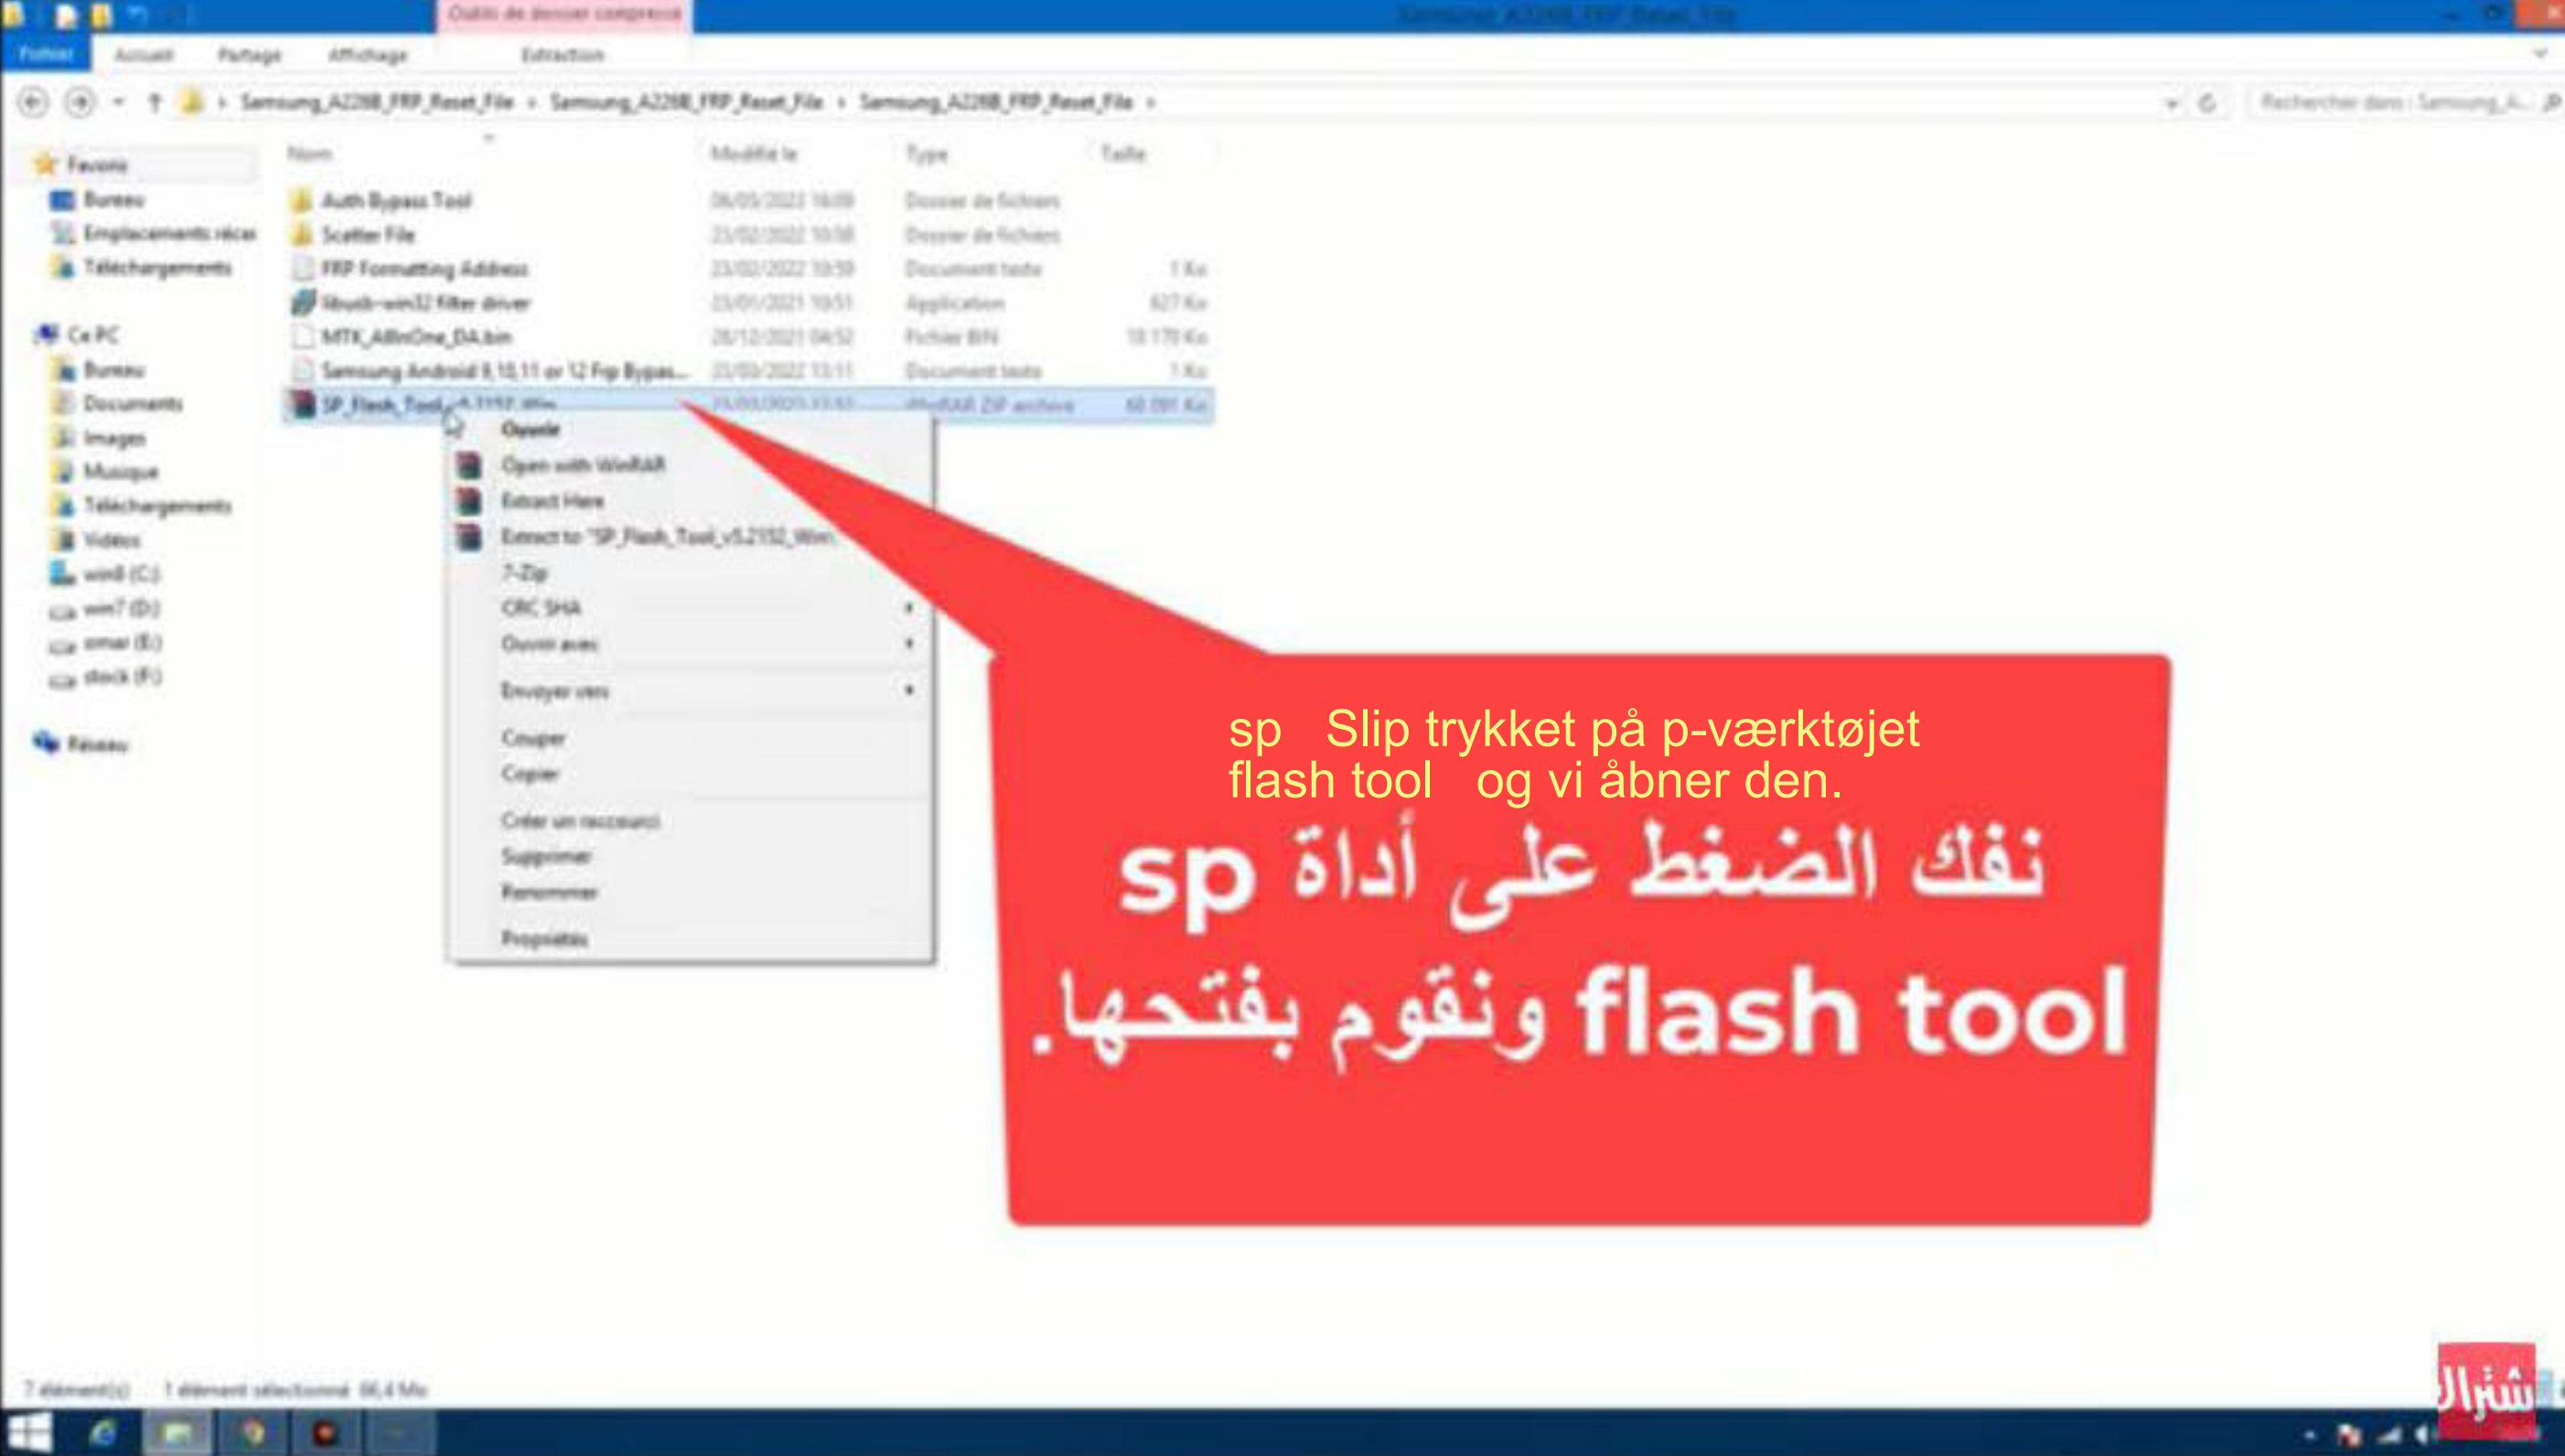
Outils de dossier compressé

Samsung_A226B_FRP_Reset_File

Fichier Accueil Partage Affichage Extraction

Samsung_A226B_FRP_Reset_File › Samsung_A226B_FRP_Reset_File › Samsung_A226B_FRP_Reset_File ›

Rechercher dans : Samsung_A...

Favoris
Bureau
Emplacements récents
Téléchargements

Ce PC
Bureau
Documents
Images
Musique
Téléchargements
Vidéos
win8 (C:)
win7 (D:)
omar (E:)
stock (F:)

Réseau

| Nom | Modifié le | Type | Taille |
|---|---|---|---|
| Auth Bypass Tool | 06/05/2022 16:09 | Dossier de fichiers | |
| Scatter File | 23/02/2022 10:58 | Dossier de fichiers | |
| FRP Formatting Address | 23/02/2022 10:59 | Document texte | 1 Ko |
| libusb-win32 filter driver | 23/01/2021 10:51 | Application | 627 Ko |
| MTK_AllInOne_DA.bin | 28/12/2021 04:52 | Fichier BIN | 10 170 Ko |
| Samsung Android 9,10,11 or 12 Frp Bypas... | 23/03/2022 13:11 | Document texte | 1 Ko |
| SP_Flash_Tool_v5.2152_Win | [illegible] | WinRAR ZIP archive | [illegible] |

Ouvrir
Open with WinRAR
Extract Here
Extract to "SP_Flash_Tool_v5.2152_Win\"
7-Zip
CRC SHA
Ouvrir avec
Envoyer vers
Couper
Copier
Créer un raccourci
Supprimer
Renommer
Propriétés

sp Slip trykket på p-værktøjet flash tool og vi åbner den.

نفك الضغط على أداة sp
flash tool ونقوم بفتحها.

7 élément(s) 1 élément sélectionné 66,4 Mo

شترال